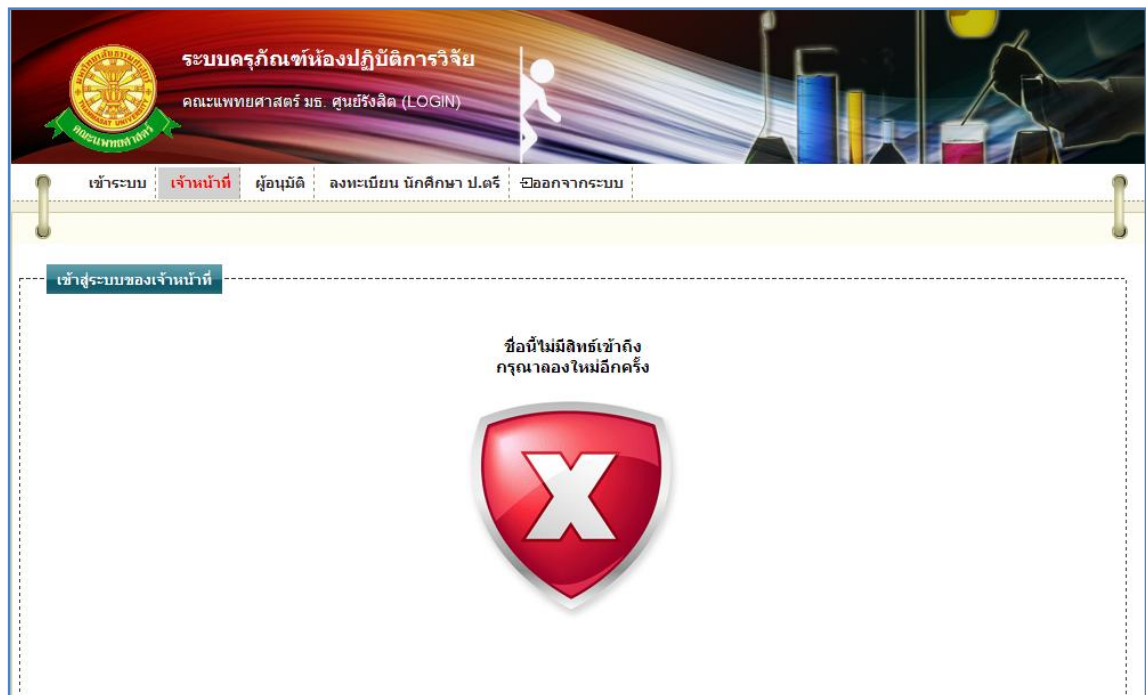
ระบบครุภัณฑ์ห้องปฏิบัติการวิจัย

คณะแพทยศาสตร์ มธ. ศูนย์รังสิต (LOGIN)

THAMMASAT UNIVERSITY

คณะแพทยศาสตร์

เข้าระบบ | เจ้าหน้าที่ | ผู้อนุมัติ | ลงทะเบียน นักศึกษา ป.ตรี | ออกจากระบบ

เข้าสู่ระบบของเจ้าหน้าที่

ชื่อนี้ไม่มีสิทธ์เข้าถึง
กรุณาลองใหม่อีกครั้ง